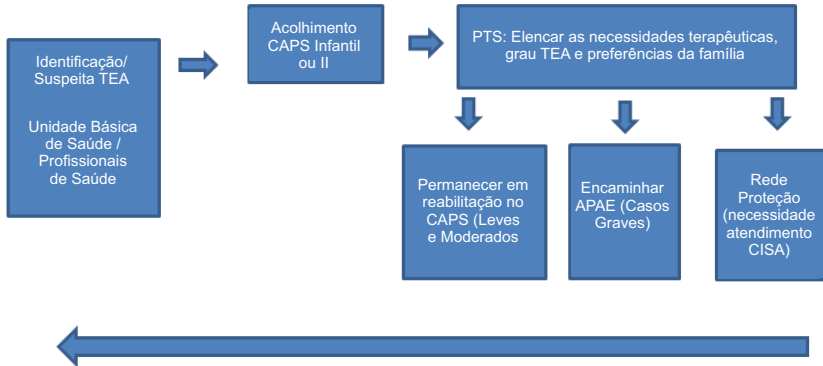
Identificação/ Suspeita TEA

Unidade Básica de Saúde / Profissionais de Saúde

Acolhimento CAPS Infantil ou II

PTS: Elencar as necessidades terapêuticas, grau TEA e preferências da família

Permanecer em reabilitação no CAPS (Leves e Moderados

Encaminhar APAE (Casos Graves)

Rede Proteção (necessidade atendimento CISA)